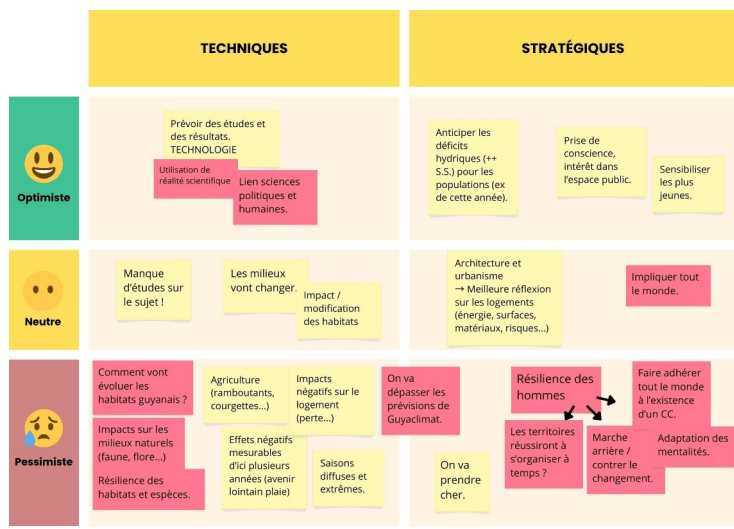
| | TECHNIQUES | STRATÉGIQUES |
|---|---|---|
| Optimiste | Prévoir des études et des résultats. TECHNOLOGIE<br><br>Utilisation de réalité scientifique<br><br>Lien sciences politiques et humaines. | Anticiper les déficits hydriques (++ S.S.) pour les populations (ex de cette année).<br><br>Prise de conscience, intérêt dans l'espace public.<br><br>Sensibiliser les plus jeunes. |
| Neutre | Manque d'études sur le sujet !<br><br>Les milieux vont changer.<br><br>Impact / modification des habitats | Architecture et urbanisme → Meilleure réflexion sur les logements (énergie, surfaces, matériaux, risques...)<br><br>Impliquer tout le monde. |
| Pessimiste | Comment vont évoluer les habitats guyanais ?<br><br>Impacts sur les milieux naturels (faune, flore...)<br><br>Résilience des habitats et espèces.<br><br>Agriculture (ramboutants, courgettes...)<br><br>Impacts négatifs sur le logement (perte...)<br><br>Effets négatifs mesurables d'ici plusieurs années (avenir lointain plaie)<br><br>Saisons diffuses et extrêmes.<br><br>On va dépasser les prévisions de Guyaclimat. | Résilience des hommes<br><br>Faire adhérer tout le monde à l'existence d'un CC.<br><br>Les territoires réussiront à s'organiser à temps ?<br><br>Marche arrière / contrer le changement.<br><br>Adaptation des mentalités.<br><br>On va prendre cher. |